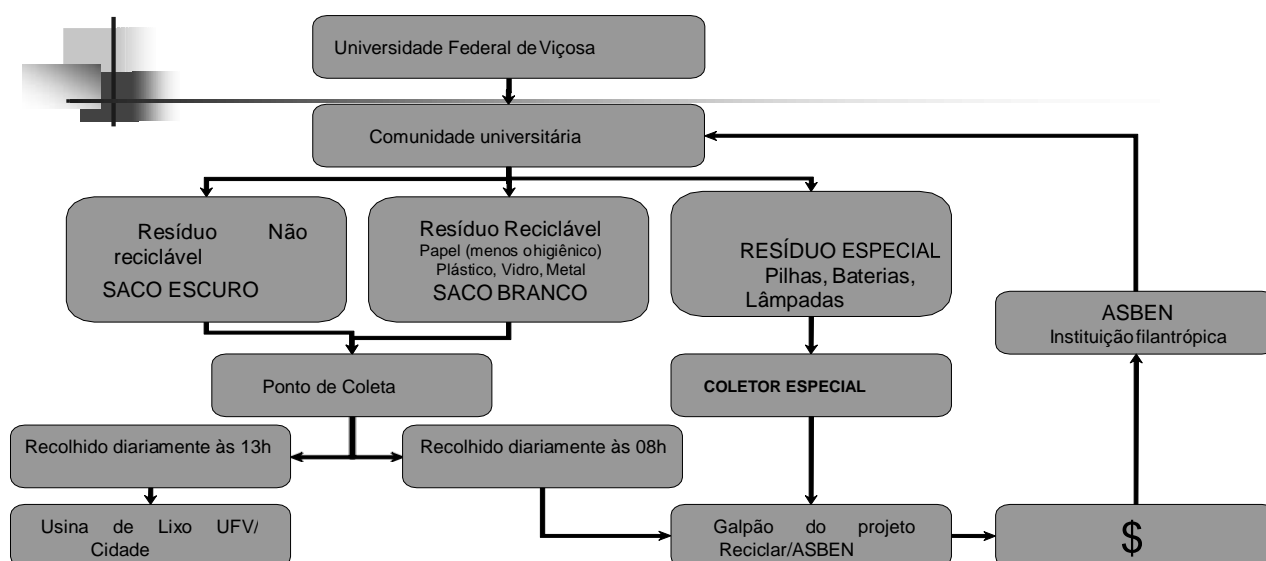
Universidade Federal de Viçosa

Comunidade universitária

Resíduo Não reciclável
SACO ESCURO

Resíduo Reciclável
Papel (menos o higiênico)
Plástico, Vidro, Metal
SACO BRANCO

RESÍDUO ESPECIAL
Pilhas, Baterias, Lâmpadas

ASBEN
Instituição filantrópica

Ponto de Coleta

COLETOR ESPECIAL

Recolhido diariamente às 13h

Recolhido diariamente às 08h

Usina de Lixo UFV/ Cidade

Galpão do projeto Reciclar/ASBEN

$